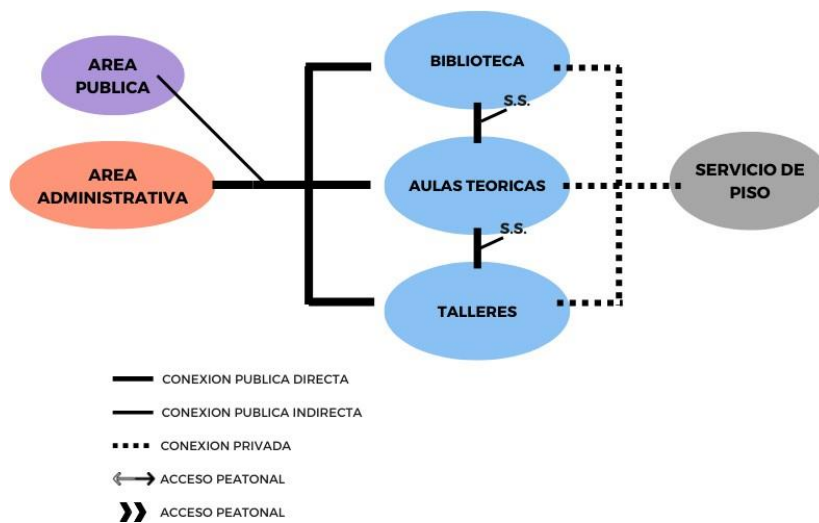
AREA PUBLICA

AREA ADMINISTRATIVA

BIBLIOTECA

S.S.

AULAS TEORICAS

S.S.

TALLERES

SERVICIO DE PISO

CONEXION PUBLICA DIRECTA

CONEXION PUBLICA INDIRECTA

CONEXION PRIVADA

ACCESO PEATONAL

ACCESO PEATONAL